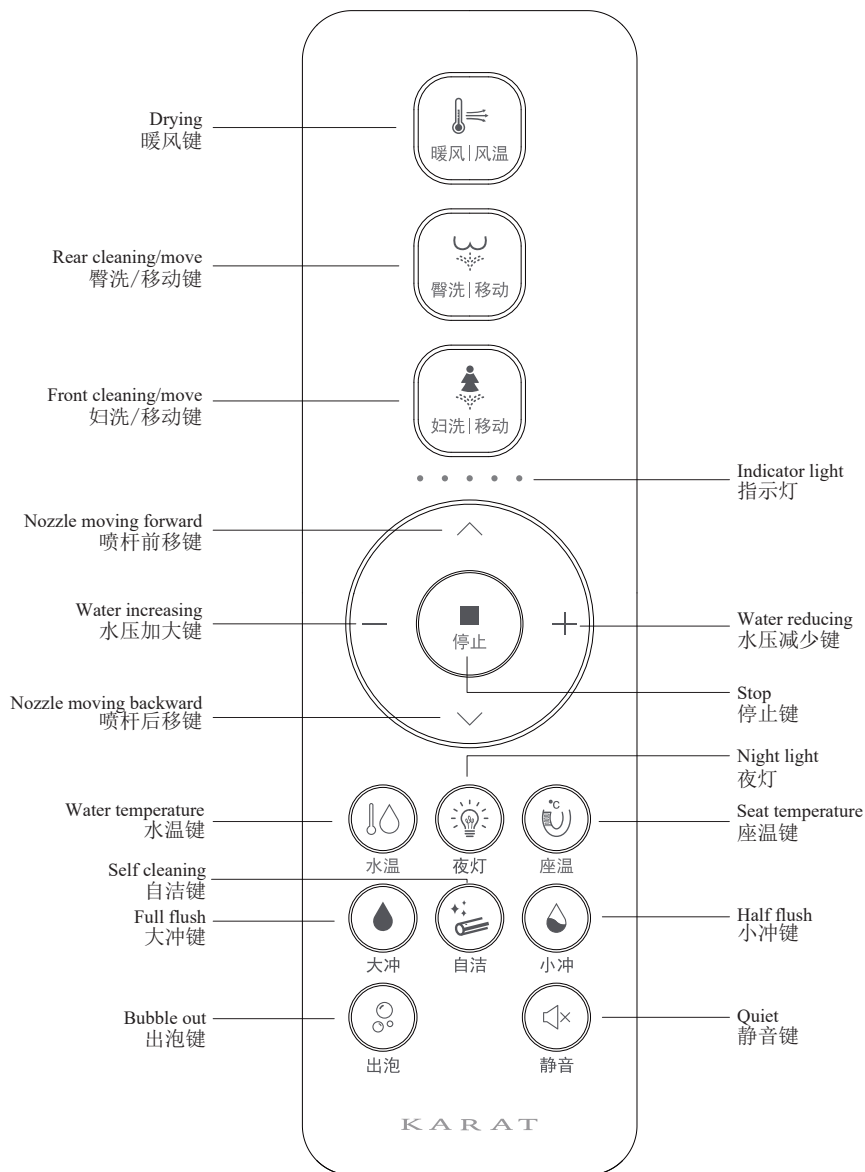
Drying
暖风键

暖风|风温

Rear cleaning/move
臀洗/移动键

臀洗|移动

Front cleaning/move
妇洗/移动键

妇洗|移动

Indicator light
指示灯

Nozzle moving forward
喷杆前移键

Water increasing
水压加大键

停止

Water reducing
水压减少键

Stop
停止键

Nozzle moving backward
喷杆后移键

Night light
夜灯

Water temperature
水温键

Seat temperature
座温键

水温 夜灯 座温

Self cleaning
自洁键

Full flush
大冲键

Half flush
小冲键

大冲 自洁 小冲

Bubble out
出泡键

Quiet
静音键

出泡 静音

KARAT